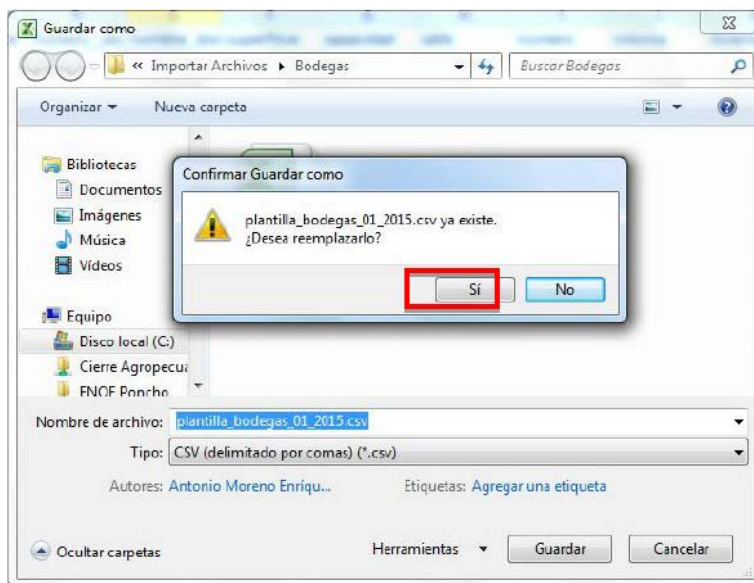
Guardar como

« Importar Archivos ▸ Bodegas

Buscar Bodegas

Organizar ▾

Nueva carpeta

Bibliotecas

Documentos

Imágenes

Música

Vídeos

Equipo

Disco local (C:)

Cierre Agropecu

FNOF Poncho

Confirmar Guardar como

plantilla_bodegas_01_2015.csv ya existe.
¿Desea reemplazarlo?

Sí

No

Nombre de archivo: plantilla_bodegas_01_2015.csv

Tipo: CSV (delimitado por comas) (*.csv)

Autores: Antonio Moreno Enríqu...

Etiquetas: Agregar una etiqueta

Ocultar carpetas

Herramientas ▾

Guardar

Cancelar